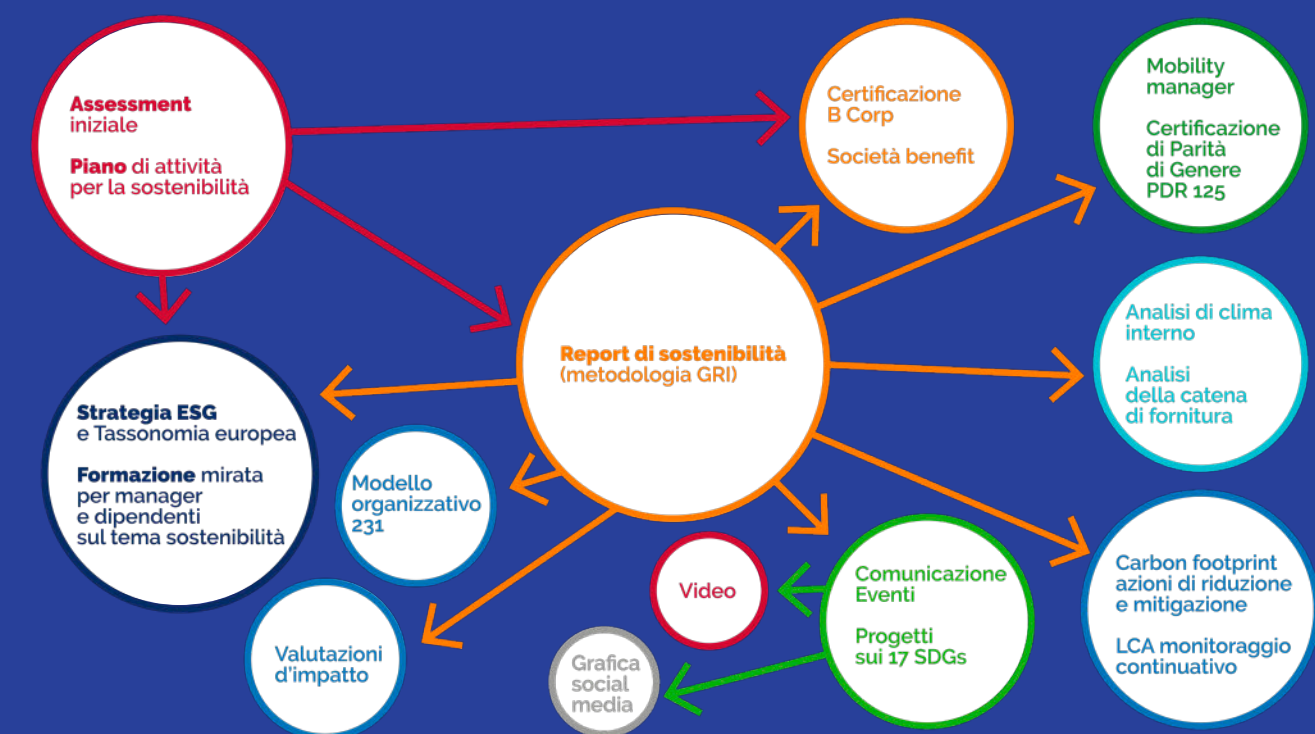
Assessment iniziale

Piano di attività per la sostenibilità

Certificazione B Corp

Società benefit

Mobility manager

Certificazione di Parità di Genere PDR 125

Report di sostenibilità (metodologia GRI)

Analisi di clima interno

Analisi della catena di fornitura

Strategia ESG e Tassonomia europea

Formazione mirata per manager e dipendenti sul tema sostenibilità

Modello organizzativo 231

Video

Comunicazione Eventi

Progetti sui 17 SDGs

Carbon footprint azioni di riduzione e mitigazione

LCA monitoraggio continuativo

Valutazioni d'impatto

Grafica social media